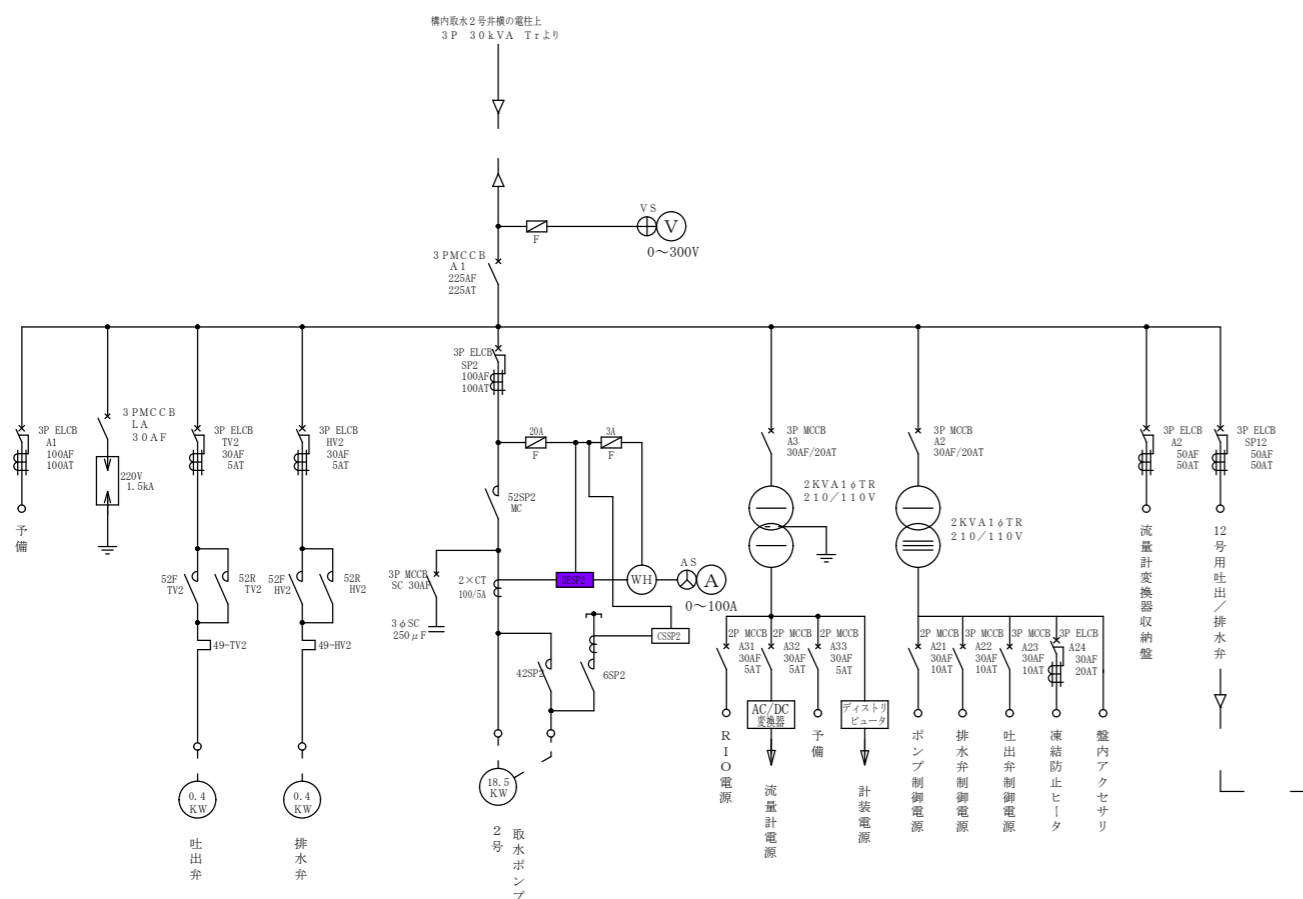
構内取水2号弁横の電柱上
3P 30kVA Trより

VS
V
F
0～300V

3PMCCB
A1
225AF
225AT

3P ELCB
SP2
100AF
100AT

3P ELCB
A1
100AF
100AT

予備

3PMCCB
LA
30AF

220V
1.5kA

3P ELCB
TV2
30AF
5AT

52F
TV2
52R
TV2
49-TV2

0.4
KW

吐出弁

3P ELCB
HV2
30AF
5AT

52F
HV2
52R
HV2
49-HV2

0.4
KW

排水弁

20A
F
3A
F

52SP2
MC

3P MCCB
SC 30AF

3φSC
250μF

2×CT
100/5A

3ESP2

WH
AS
A
0～100A

CSSP2

42SP2
6SP2

18.5
KW

2号 取水ポンプ

3P MCCB
A3
30AF/20AT

2KVA1φTR
210/110V

2P MCCB
A31
30AF
5AT

2P MCCB
A32
30AF
5AT

2P MCCB
A33
30AF
5AT

RIO電源

AC/DC
変換器

流量計電源

予備

ディストリビュータ

計装電源

3P MCCB
A2
30AF/20AT

2KVA1φTR
210/110V

2P MCCB
A21
30AF
10AT

3P MCCB
A22
30AF
10AT

3P MCCB
A23
30AF
10AT

3P ELCB
A24
30AF
20AT

ポンプ制御電源

排水弁制御電源

吐出弁制御電源

凍結防止ヒータ

盤内アクセサリ

3P ELCB
A2
50AF
50AT

流量計変換器収納盤

3P ELCB
SP12
50AF
50AT

12号用吐出/排水弁